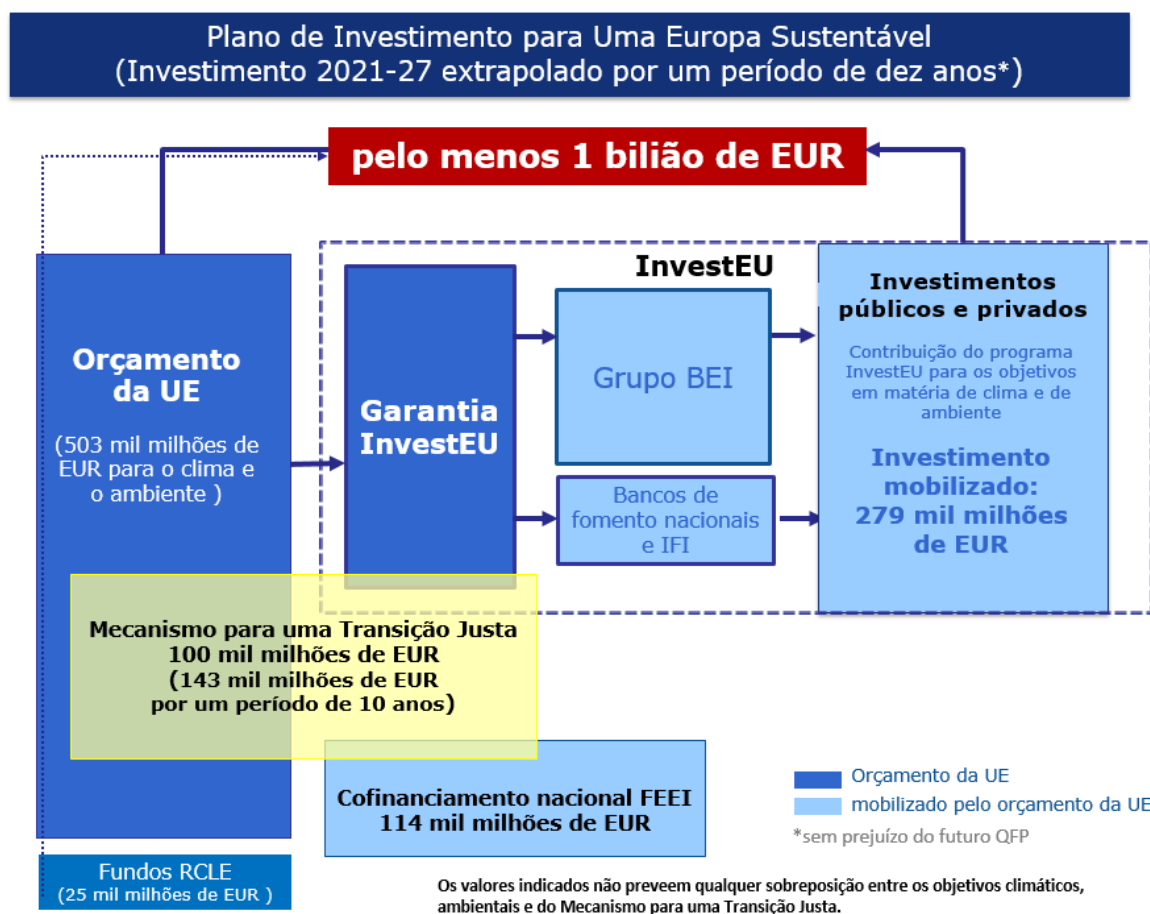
Plano de Investimento para Uma Europa Sustentável
(Investimento 2021-27 extrapolado por um período de dez anos*)

pelo menos 1 bilião de EUR

InvestEU

Orçamento da UE

(503 mil milhões de EUR para o clima e o ambiente )

Garantia InvestEU

Grupo BEI

Bancos de fomento nacionais e IFI

Investimentos públicos e privados

Contribuição do programa InvestEU para os objetivos em matéria de clima e de ambiente

Investimento mobilizado: 279 mil milhões de EUR

Mecanismo para uma Transição Justa
100 mil milhões de EUR
(143 mil milhões de EUR
por um período de 10 anos)

Cofinanciamento nacional FEEI
114 mil milhões de EUR

Orçamento da UE
mobilizado pelo orçamento da UE
*sem prejuízo do futuro QFP

Fundos RCLE
(25 mil milhões de EUR )

Os valores indicados não preveem qualquer sobreposição entre os objetivos climáticos, ambientais e do Mecanismo para uma Transição Justa.